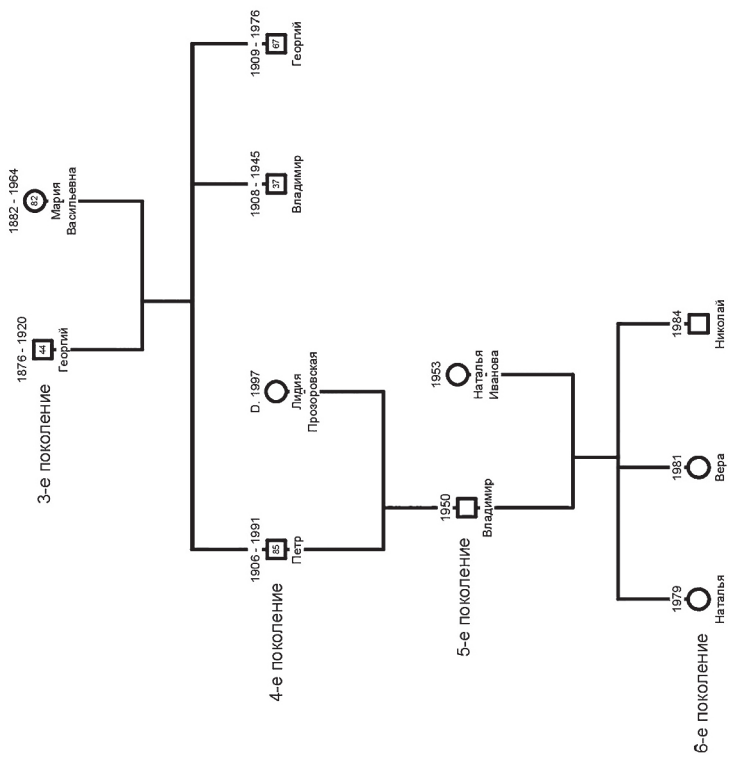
3-е поколение

1876 - 1920
44
Георгий

1882 - 1964
82
Мария
Васильевна

1909 - 1976
67
Георгий

1908 - 1945
37
Владимир

4-е поколение

1906 - 1991
85
Петр

D. 1997
Лидия
Прозоровская

5-е поколение

1950
Владимир

1953
Наталья
Иванова

6-е поколение

1979
Наталья

1981
Вера

1984
Николай